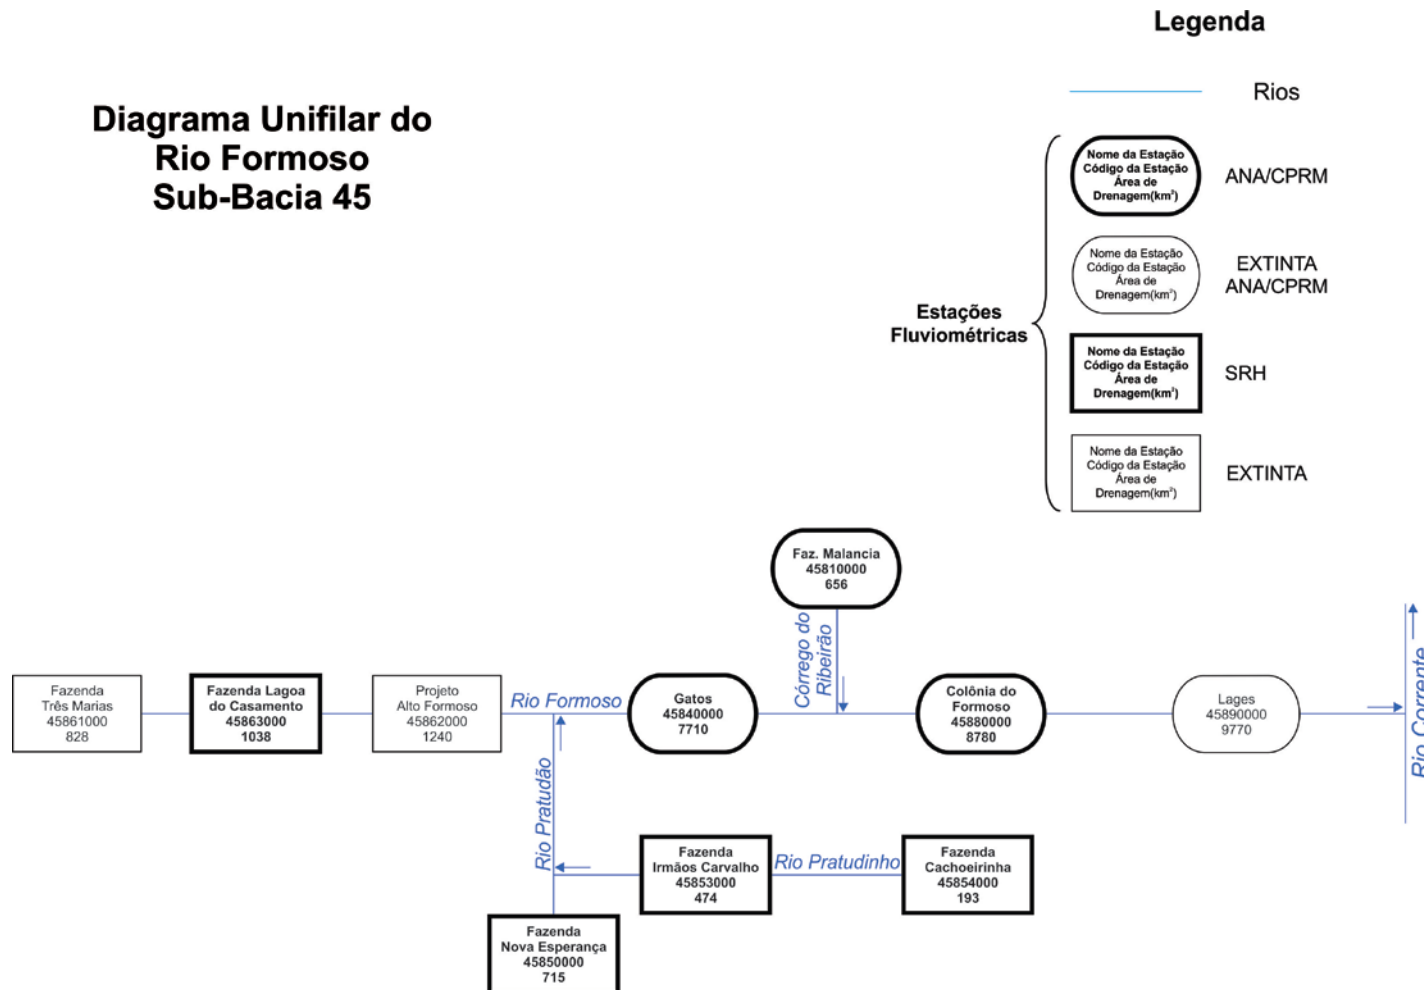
Legenda

Rios

Diagrama Unifilar do Rio Formoso Sub-Bacia 45

Nome da Estação
Código da Estação
Área de
Drenagem(km²)
ANA/CPRM

Nome da Estação
Código da Estação
Área de
Drenagem(km²)
EXTINTA ANA/CPRM

Estações Fluviométricas

Nome da Estação
Código da Estação
Área de
Drenagem(km²)
SRH

Nome da Estação
Código da Estação
Área de
Drenagem(km²)
EXTINTA

Faz. Malancia
45810000
656

Córrego do Ribeirão

Fazenda
Três Marias
45861000
828

Fazenda Lagoa
do Casamento
45863000
1038

Projeto
Alto Formoso
45862000
1240

Rio Formoso

Gatos
45840000
7710

Colônia do
Formoso
45880000
8780

Lages
45890000
9770

Rio Corrente

Rio Pratudão

Fazenda
Irmãos Carvalho
45853000
474

Rio Pratudinho

Fazenda
Cachoeirinha
45854000
193

Fazenda
Nova Esperança
45850000
715